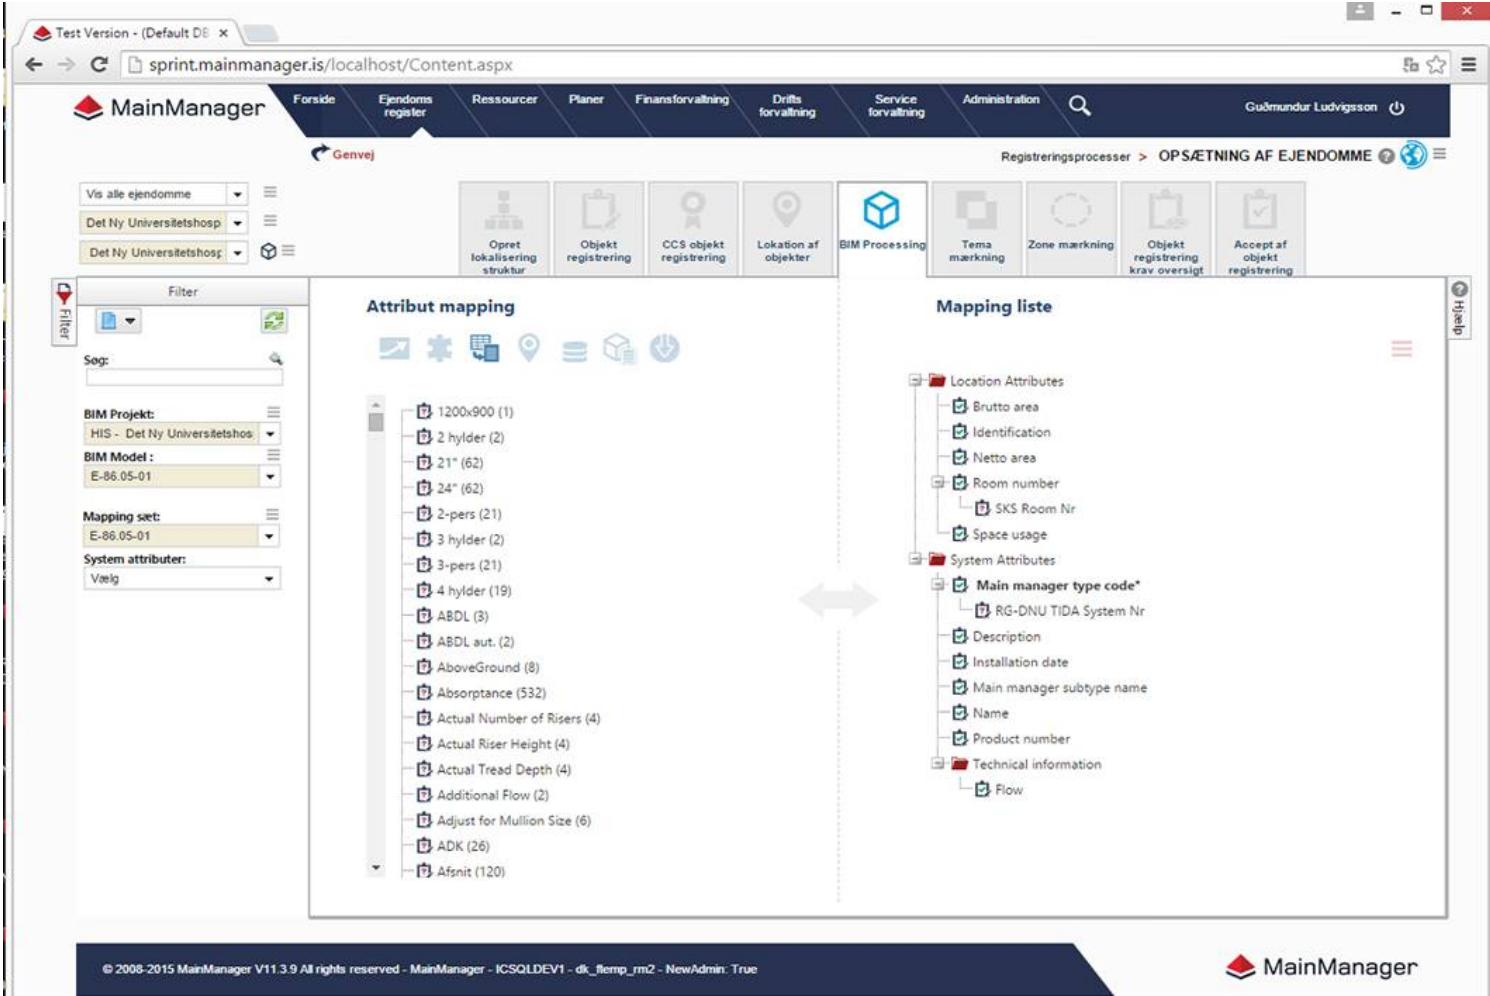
Test Version - (Default DB ×

sprint.mainmanager.is/localhost/Content.aspx

MainManager

Forside
Ejendoms register
Ressourcer
Planer
Finansforvaltning
Drifts forvaltning
Service forvaltning
Administration

Guðmundur Ludvigsson

Genvej

Registreringsprocesser > OPSÆTNING AF EJENDOMME

Vis alle ejendomme
Det Ny Universitetshosp
Det Ny Universitetshosp

Opret lokalisering struktur
Objekt registrering
CCS objekt registrering
Lokation af objekter
BIM Processing
Tema mærkning
Zone mærkning
Objekt registrering krav oversigt
Accept af objekt registrering

Filter

Filter

Søg:

BIM Projekt:
HIS - Det Ny Universitetshos
BIM Model :
E-86.05-01
Mapping sæt:
E-86.05-01
System attributer:
Vælg

Attribut mapping

1200x900 (1)
2 hylder (2)
21" (62)
24" (62)
2-pers (21)
3 hylder (2)
3-pers (21)
4 hylder (19)
ABDL (3)
ABDL aut. (2)
AboveGround (8)
Absorptance (532)
Actual Number of Risers (4)
Actual Riser Height (4)
Actual Tread Depth (4)
Additional Flow (2)
Adjust for Mullion Size (6)
ADK (26)
Afsnit (120)

Mapping liste

Location Attributes
Brutto area
Identification
Netto area
Room number
SKS Room Nr
Space usage
System Attributes
Main manager type code*
RG-DNU TIDA System Nr
Description
Installation date
Main manager subtype name
Name
Product number
Technical information
Flow

Hjælp

© 2008-2015 MainManager V11.3.9 All rights reserved - MainManager - ICSQLDEV1 - dk_flemp_rm2 - NewAdmin: True

MainManager